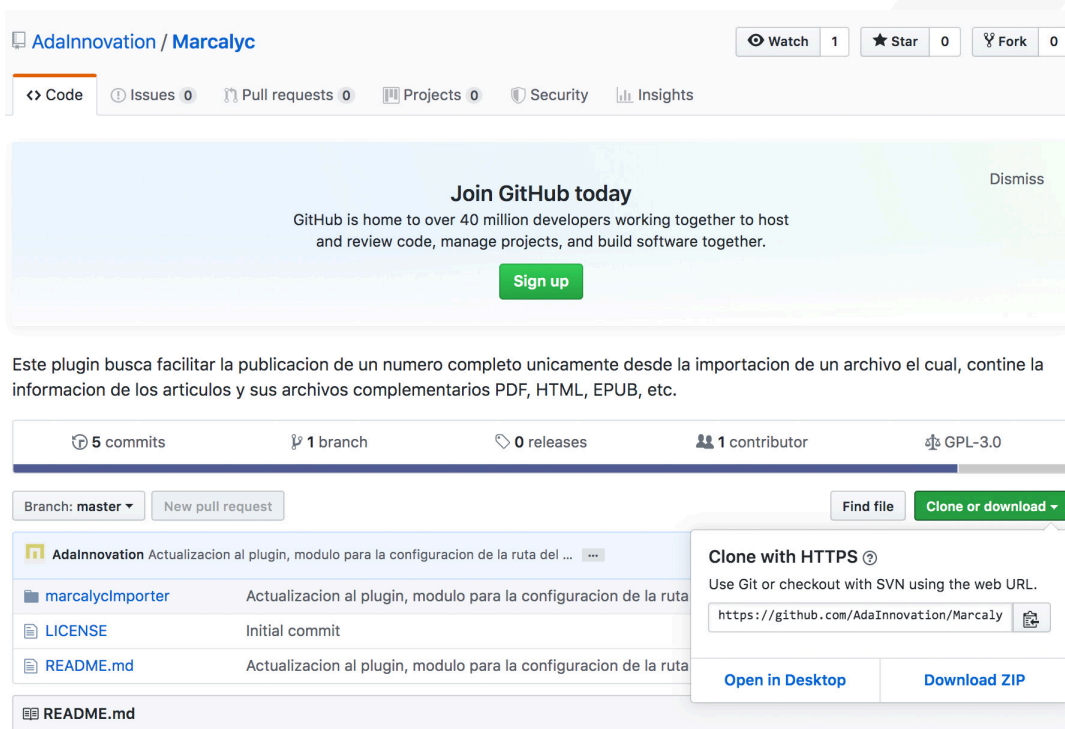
AdaInnovation / Marcalyc

Watch 1 Star 0 Fork 0

<> Code Issues 0 Pull requests 0 Projects 0 Security Insights

Join GitHub today

GitHub is home to over 40 million developers working together to host and review code, manage projects, and build software together.

Sign up

Dismiss

Este plugin busca facilitar la publicacion de un numero completo unicamente desde la importacion de un archivo el cual, contine la informacion de los articulos y sus archivos complementarios PDF, HTML, EPUB, etc.

5 commits 1 branch 0 releases 1 contributor GPL-3.0

Branch: master New pull request Find file Clone or download

AdaInnovation Actualizacion al plugin, modulo para la configuracion de la ruta del ... ...

| | |
|---|---|
| marcalycImporter | Actualizacion al plugin, modulo para la configuracion de la ruta |
| LICENSE | Initial commit |
| README.md | Actualizacion al plugin, modulo para la configuracion de la ruta |

Clone with HTTPS

Use Git or checkout with SVN using the web URL.

https://github.com/AdaInnovation/Marcaly

Open in Desktop Download ZIP

README.md